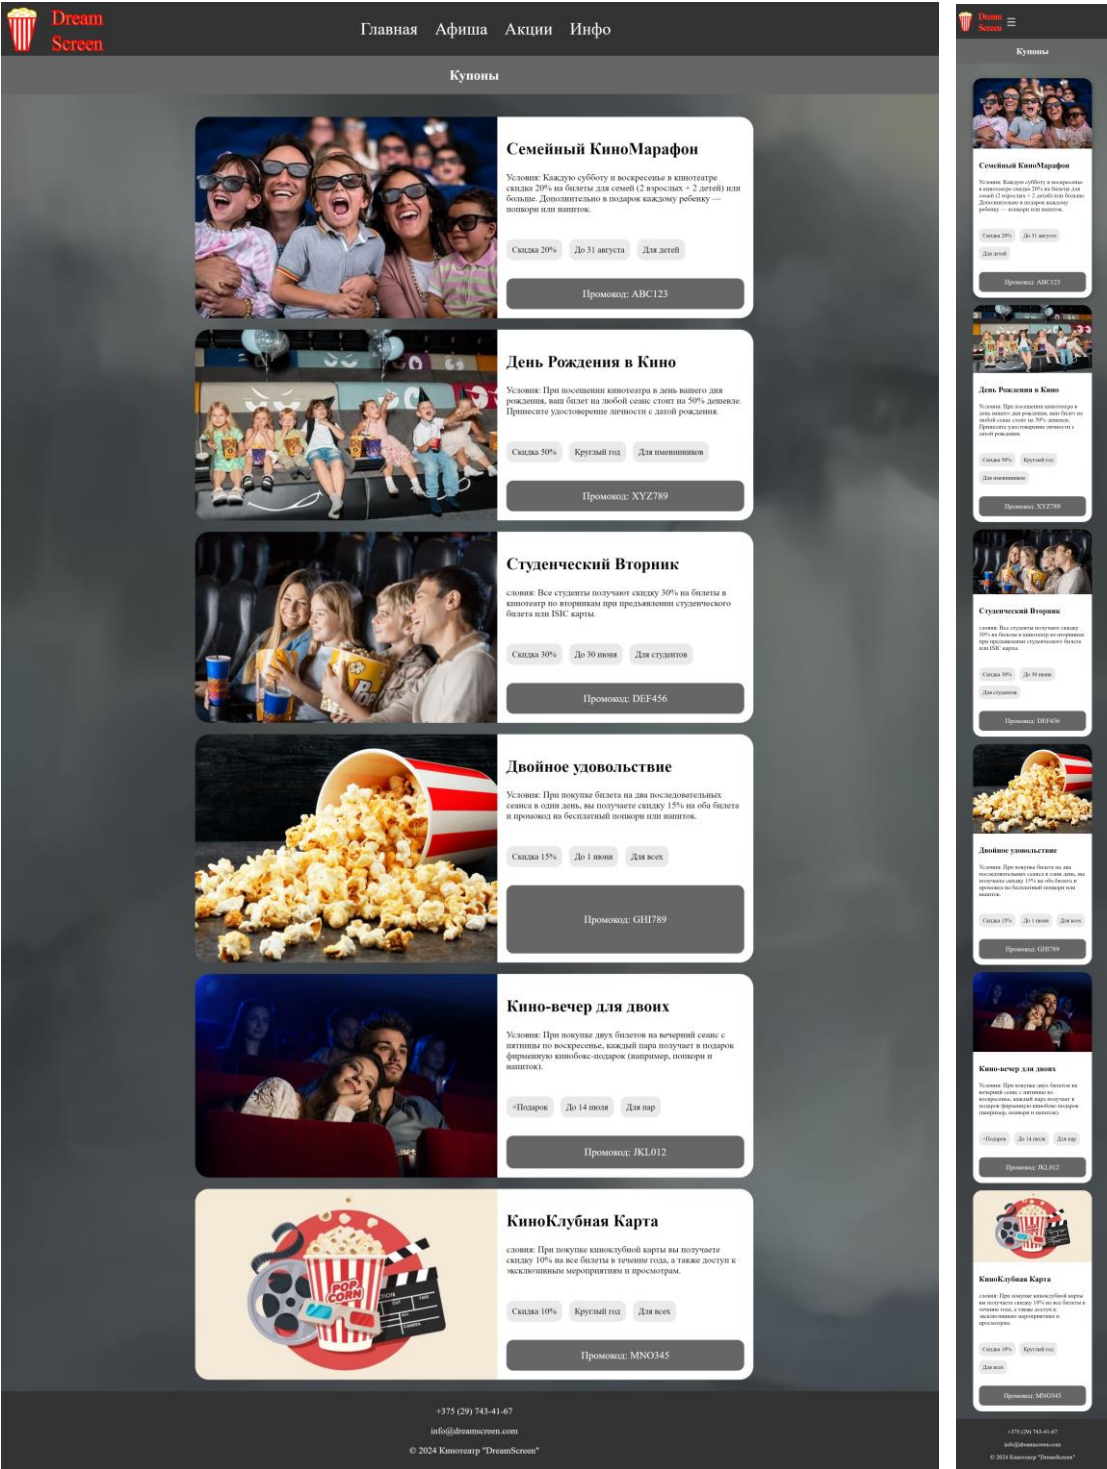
Dream Screen

Главная Афиша Акции Инфо

Купоны

Семейный КиноМарафон

Условия: Каждую субботу и воскресенье в кинотеатре скидка 20% на билеты для семей (2 взрослых + 2 детей) или больше. Дополнительно в подарок каждому ребенку — попкорн или напиток.

Скидка 20% До 31 августа Для детей

Промокод: ABC123

День Рождения в Кино

Условия: При посещении кинотеатра в день вашего дня рождения, ваш билет на любой сеанс стоит на 50% дешевле. Принесите удостоверение личности с датой рождения.

Скидка 50% Круглый год Для именинников

Промокод: XYZ789

Студенческий Вторник

словия: Все студенты получают скидку 30% на билеты в кинотеатр по вторникам при предъявлении студенческого билета или ISIC карты.

Скидка 30% До 30 июня Для студентов

Промокод: DEF456

Двойное удовольствие

Условия: При покупке билета на два последовательных сеанса в один день, вы получаете скидку 15% на оба билета и промокод на бесплатный попкорн или напиток.

Скидка 15% До 1 июня Для всех

Промокод: GHI789

Кино-вечер для двоих

Условия: При покупке двух билетов на вечерний сеанс с пятницы по воскресенье, каждый пара получает в подарок фирменную кинобокс-подарок (например, попкорн и напиток).

+Подарок До 14 июня Для пар

Промокод: JKL012

КиноКлубная Карта

словия: При покупке киноклубной карты вы получаете скидку 10% на все билеты в течение года, а также доступ к эксклюзивным мероприятиям и просмотрам.

Скидка 10% Круглый год Для всех

Промокод: MNO345

+375 (29) 743-41-67

info@dreamscreen.com

© 2024 Кинотеатр "DreamScreen"

Dream Screen

Купоны

Семейный КиноМарафон

Условия: Каждую субботу и воскресенье в кинотеатре скидка 20% на билеты для семей (2 взрослых + 2 детей) или больше. Дополнительно в подарок каждому ребенку — попкорн или напиток.

Скидка 20% До 31 августа Для детей

Промокод: ABC123

День Рождения в Кино

Условия: При посещении кинотеатра в день вашего дня рождения, ваш билет на любой сеанс стоит на 50% дешевле. Принесите удостоверение личности с датой рождения.

Скидка 50% Круглый год Для именинников

Промокод: XYZ789

Студенческий Вторник

словия: Все студенты получают скидку 30% на билеты в кинотеатр по вторникам при предъявлении студенческого билета или ISIC карты.

Скидка 30% До 30 июня Для студентов

Промокод: DEF456

Двойное удовольствие

Условия: При покупке билета на два последовательных сеанса в один день, вы получаете скидку 15% на оба билета и промокод на бесплатный попкорн или напиток.

Скидка 15% До 1 июня Для всех

Промокод: GHI789

Кино-вечер для двоих

Условия: При покупке двух билетов на вечерний сеанс с пятницы по воскресенье, каждый пара получает в подарок фирменную кинобокс-подарок (например, попкорн и напиток).

+Подарок До 14 июня Для пар

Промокод: JKL012

КиноКлубная Карта

словия: При покупке киноклубной карты вы получаете скидку 10% на все билеты в течение года, а также доступ к эксклюзивным мероприятиям и просмотрам.

Скидка 10% Круглый год Для всех

Промокод: MNO345

+375 (29) 743-41-67

info@dreamscreen.com

© 2024 Кинотеатр "DreamScreen"